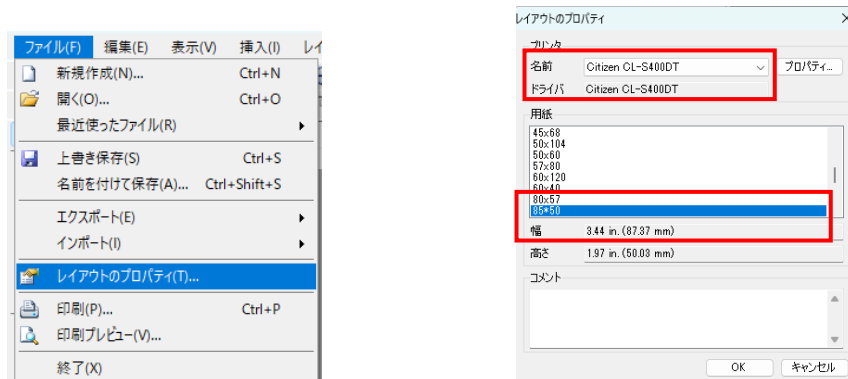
ファイル(F) 編集(E) 表示(V) 挿入(I) レイ

新規作成(N)... Ctrl+N
開く(O)... Ctrl+O
最近使ったファイル(R)
上書き保存(S) Ctrl+S
名前を付けて保存(A)... Ctrl+Shift+S
エクスポート(E)
インポート(I)
レイアウトのプロパティ(T)...
印刷(P)... Ctrl+P
印刷プレビュー(V)...
終了(X)

レイアウトのプロパティ

プリンタ
名前 Citizen CL-S400DT
ドライバ Citizen CL-S400DT
プロパティ...

用紙
45x68
50x104
50x60
57x80
60x120
60x40
80x57
85*50

幅 3.44 in. (87.37 mm)
高さ 1.97 in. (50.03 mm)

コメント

OK キャンセル